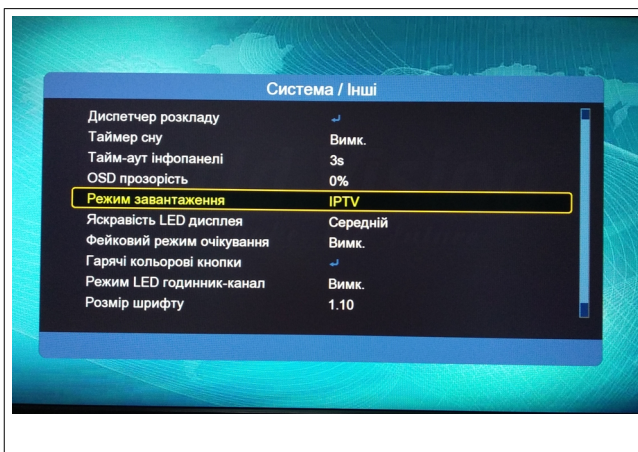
Система / Інші

| | |
|---|---|
| Диспетчер розкладу | ↵ |
| Таймер сну | Вимк. |
| Тайм-аут інфопанелі | 3s |
| OSD прозорість | 0% |
| Режим завантаження | IPTV |
| Яскравість LED дисплея | Середній |
| Фейковий режим очікування | Вимк. |
| Гарячі кольорові кнопки | ↵ |
| Режим LED годинник-канал | Вимк. |
| Розмір шрифту | 1.10 |